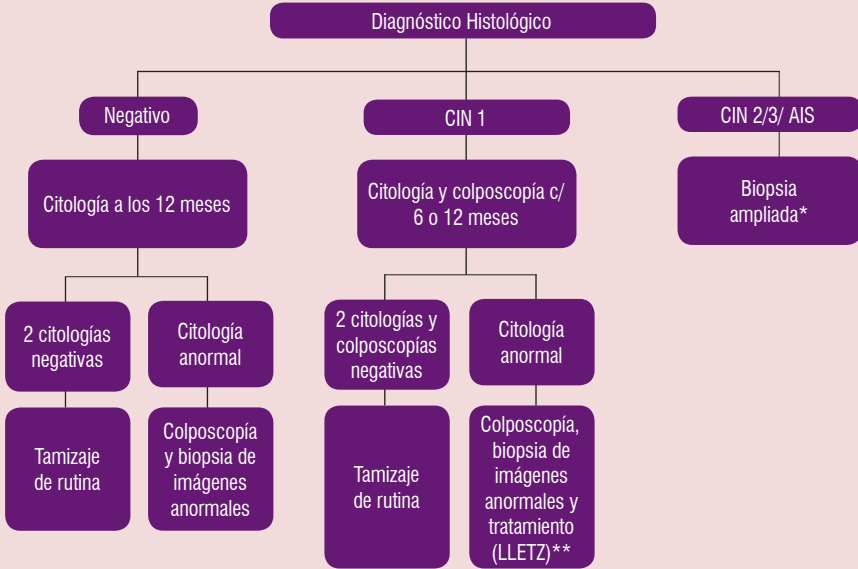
Diagnóstico Histológico

Negativo

Citología a los 12 meses

2 citologías negativas

Tamizaje de rutina

Citología anormal

Colposcopía y biopsia de imágenes anormales

CIN 1

Citología y colposcopía c/ 6 o 12 meses

2 citologías y colposcopías negativas

Tamizaje de rutina

Citología anormal

Colposcopía, biopsia de imágenes anormales y tratamiento (LLETZ)**

CIN 2/3/ AIS

Biopsia ampliada*